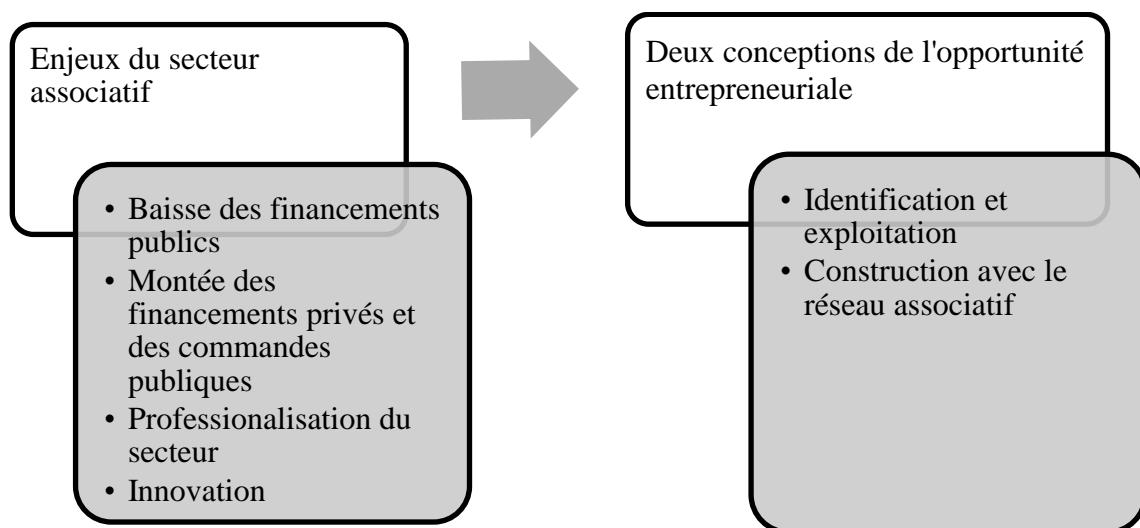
Enjeux du secteur associatif

- Baisse des financements publics
- Montée des financements privés et des commandes publiques
- Professionalisation du secteur
- Innovation

Deux conceptions de l'opportunité entrepreneuriale

- Identification et exploitation
- Construction avec le réseau associatif